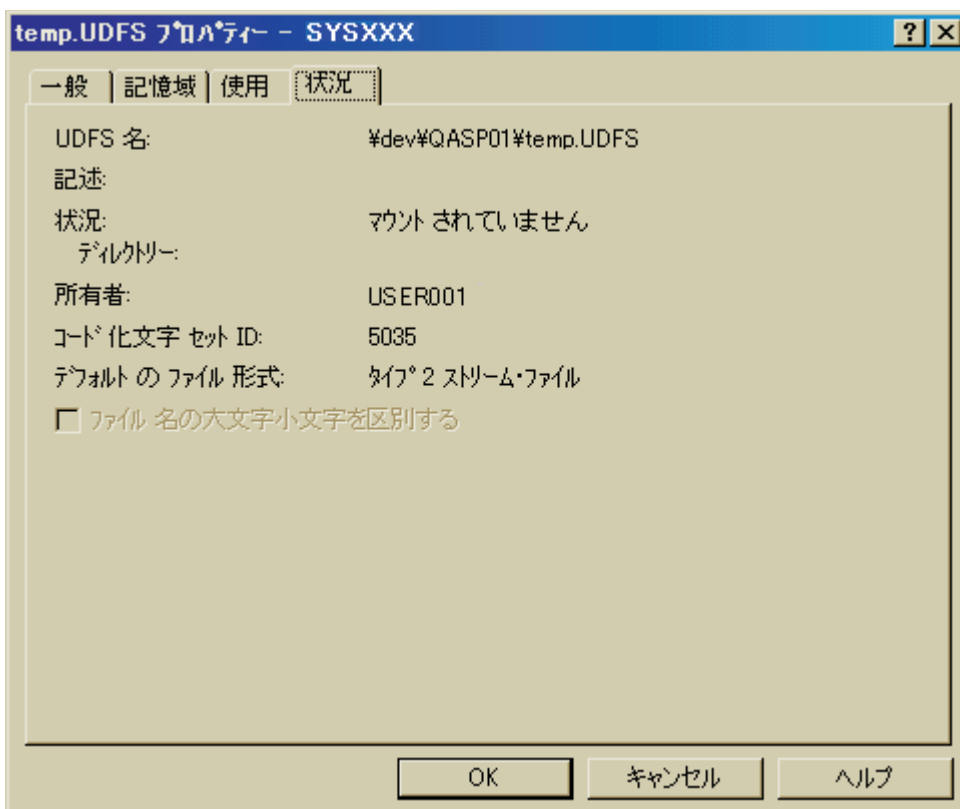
temp.UDFS プロパティー - SYSXXX

?

一般 | 記憶域 | 使用 | 状況

UDFS 名: ¥dev¥QASP01¥temp.UDFS

記述:

状況: マウントされていません

ディレクトリー:

所有者: USER001

コード化文字セット ID: 5035

デフォルトのファイル形式: タイプ 2 ストリーム・ファイル

ファイル名の大文字小文字を区別する

OK | キャンセル | ヘルプ